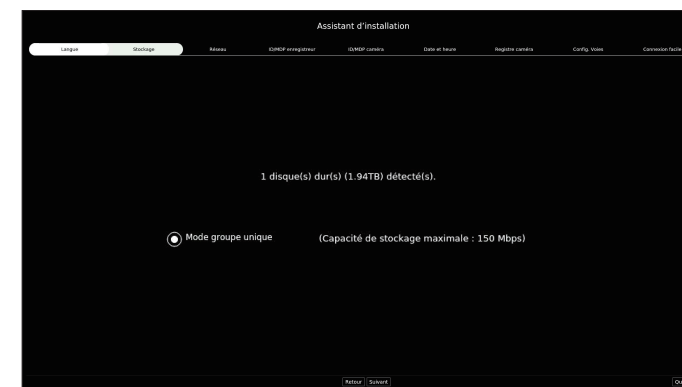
Assistant d'installation

Langue
Stockage
Réseau
ID/MDP enregistreur
ID/MDP caméra
Date et heure
Registre caméra
Config. Voies
Connexion facile

1 disque(s) dur(s) (1.94TB) détecté(s).

Mode groupe unique

(Capacité de stockage maximale : 150 Mbps)

Retour
Suivant
Ou